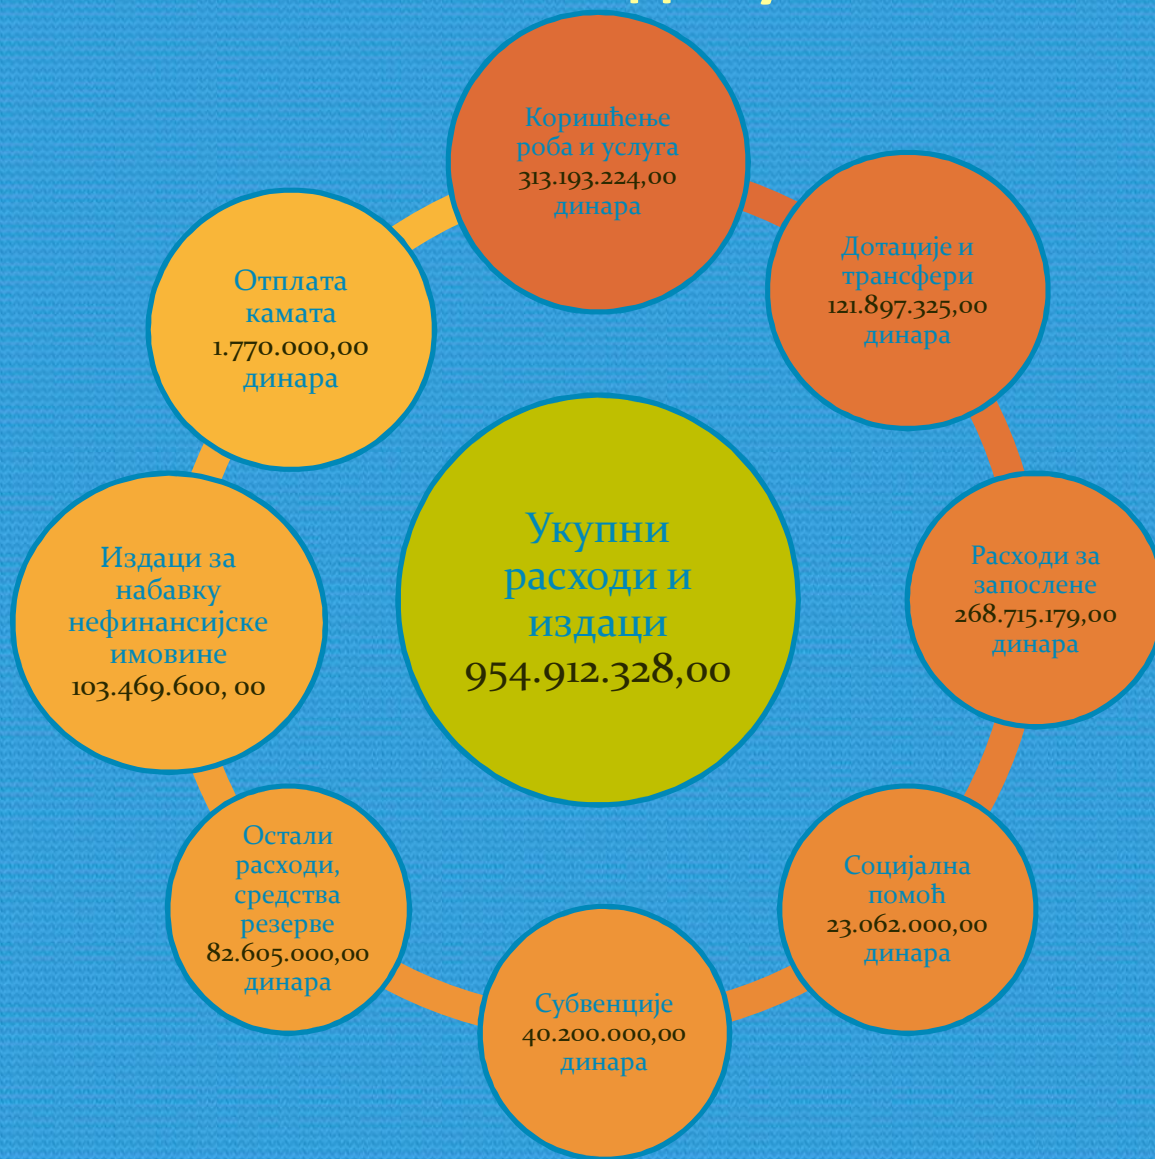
Коришћење роба и услуга 313.193.224,00 динара

Дотације и трансфери 121.897.325,00 динара

Расходи за запослене 268.715.179,00 динара

Социјална помоћ 23.062.000,00 динара

Субвенције 40.200.000,00 динара

Остали расходи, средства резерве 82.605.000,00 динара

Издаци за набавку нефинансијске имовине 103.469.600, 00

Отплата камата 1.770.000,00 динара

Укупни расходи и издаци 954.912.328,00